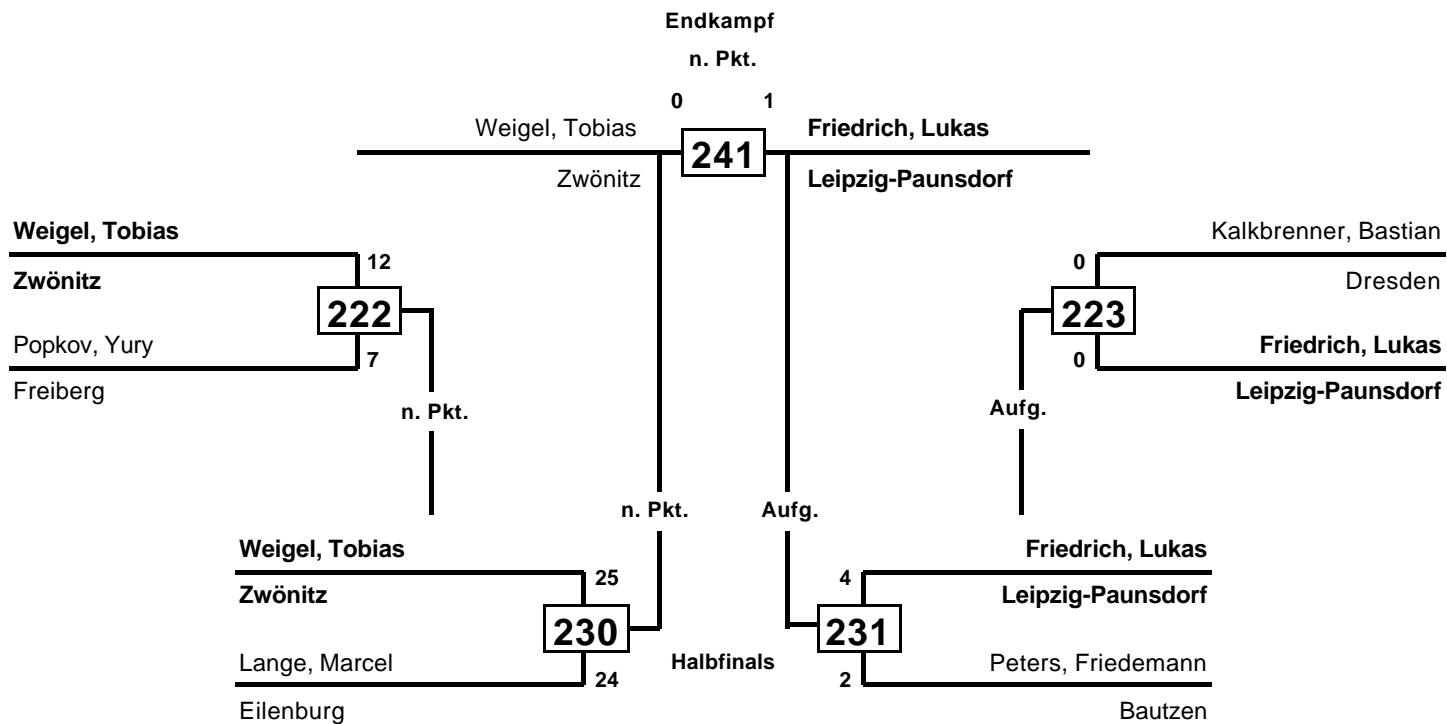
Endkampf

n. Pkt.

0 1

Weigel, Tobias
Zwönitz

241

Friedrich, Lukas
Leipzig-Paunsdorf

Weigel, Tobias
Zwönitz
12
222
Popkov, Yury
7
Freiberg

n. Pkt.

Kalkbrenner, Bastian
0
Dresden
223
Friedrich, Lukas
0
Leipzig-Paunsdorf

Aufg.

n. Pkt.

Aufg.

Weigel, Tobias
Zwönitz
25
230
Lange, Marcel
24
Eilenburg

Halbfinals

Friedrich, Lukas
4
Leipzig-Paunsdorf
231
Peters, Friedemann
2
Bautzen